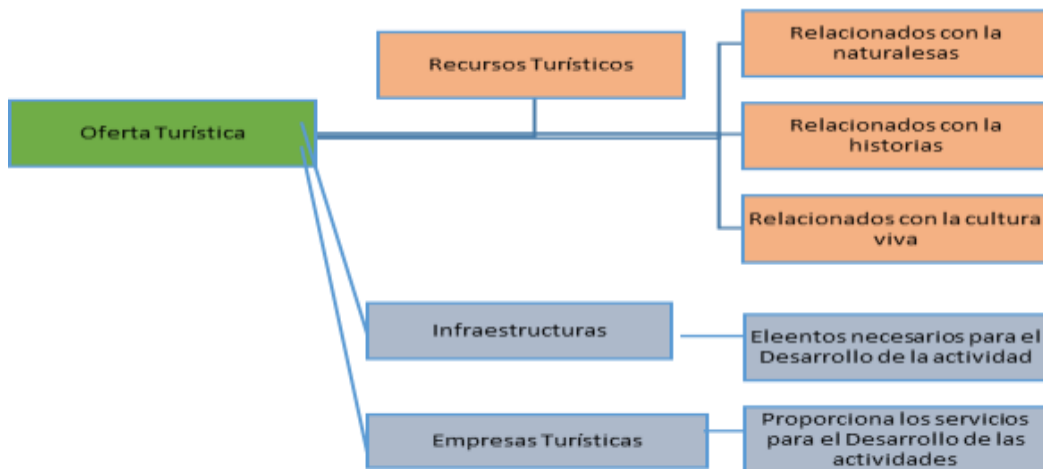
Oferta Turística

Recursos Turísticos

Relacionados con la naturalesas

Relacionados con la historias

Relacionados con la cultura viva

Infraestructuras

Eleentos necesarios para el Desarrollo de la actividad

Empresas Turísticas

Proporciona los servicios para el Desarrollo de las actividades